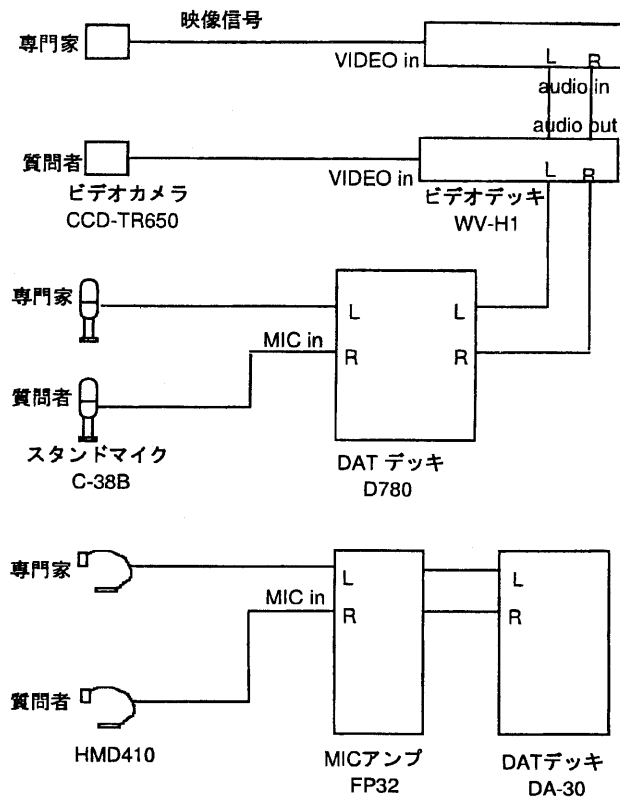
映像信号

専門家

VIDEO in

L R

audio in

audio out

質問者

VIDEO in

L R

ビデオカメラ
CCD-TR650

ビデオデッキ
WV-H1

専門家

L

L

MIC in

R

R

質問者

スタンドマイク
C-38B

DAT デッキ
D780

専門家

L

L

MIC in

R

R

質問者

HMD410

MICアンプ
FP32

DATデッキ
DA-30